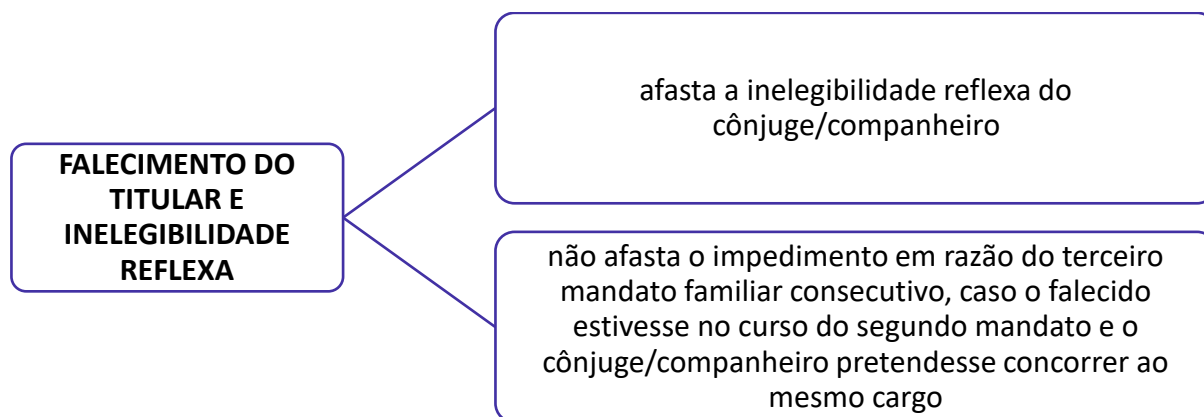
FALECIMENTO DO TITULAR E INELEGIBILIDADE REFLEXA

afasta a inelegibilidade reflexa do cônjuge/companheiro

não afasta o impedimento em razão do terceiro mandato familiar consecutivo, caso o falecido estivesse no curso do segundo mandato e o cônjuge/companheiro pretendesse concorrer ao mesmo cargo